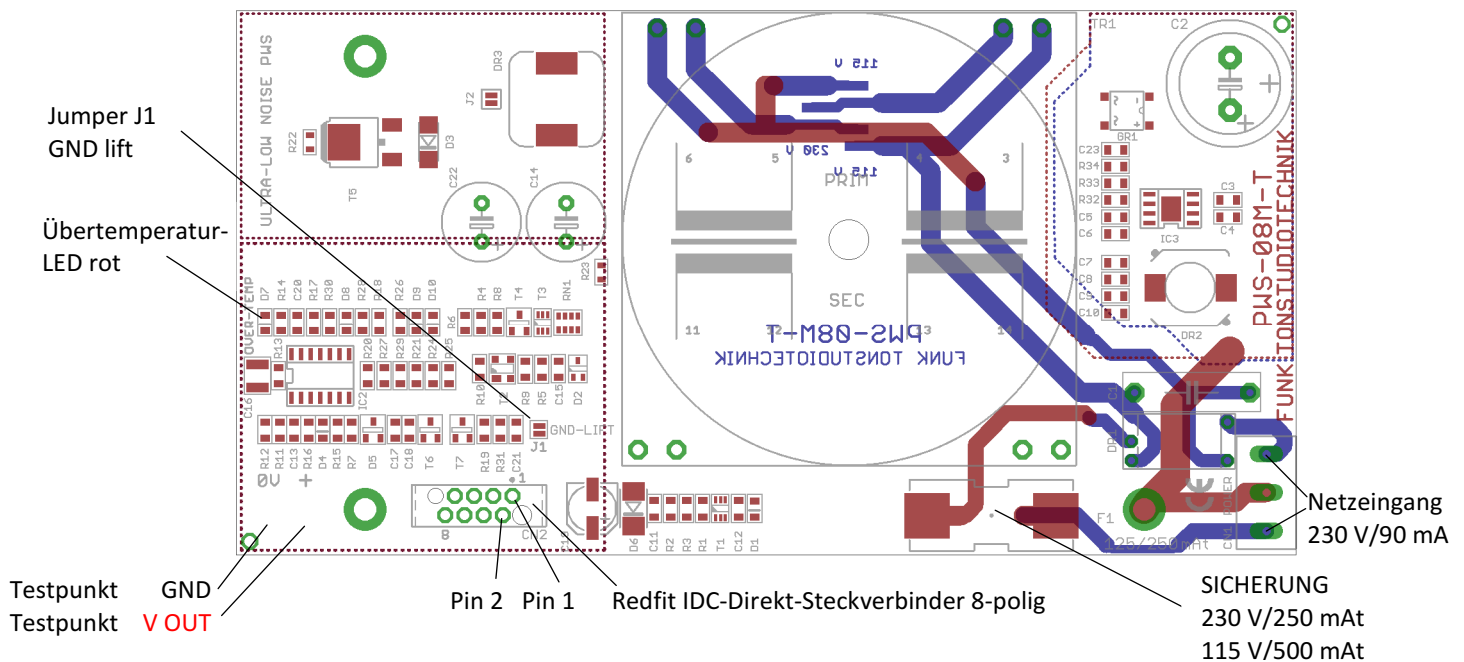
ULTRA-LOW NOISE PWS

DR3

J2

R22

D3

T5

C22

C14

Jumper J1
GND lift

Übertemperatur-
LED rot

OVER-TEMP

D7 R14 C20 R17 R30 D8 R28 R26 D9 D10

R4 R8 T4 T3 RN1

R6

R23

R13

R20 R27 R29 R21 R24 R25

R10 T2 R9 R5 C15 D2

C16

IC2

GND-LIFT

J1

R12 R11 C13 R16 D4 R15 R7 D5 C17 C18 T6 T7 R19 R31 C21

0V

+

1

8

CN2

D6 C11 R2 R3 R1 T1 C12 D1

115 V

230 V

115 V

PRIM

6 5 4 3

SEC

11 13 14

PWS-08M-T

FUNK TONSTUDIOTECHNIK

TR1

C2

GR1

C23 R34 R33 R32 C5 C6

C3

C4

IC3

C7 C8 C9 C10

DR2

PWS-08M-T
FUNKTONSTUDIOTECHNIK

C1

DR1

POWER

C01

F1

125/250mAt

Netzeingang
230 V/90 mA

Testpunkt GND
Testpunkt V OUT

Pin 2 Pin 1

Redfit IDC-Direkt-Steckverbinder 8-polig

SICHERUNG
230 V/250 mAt
115 V/500 mAt